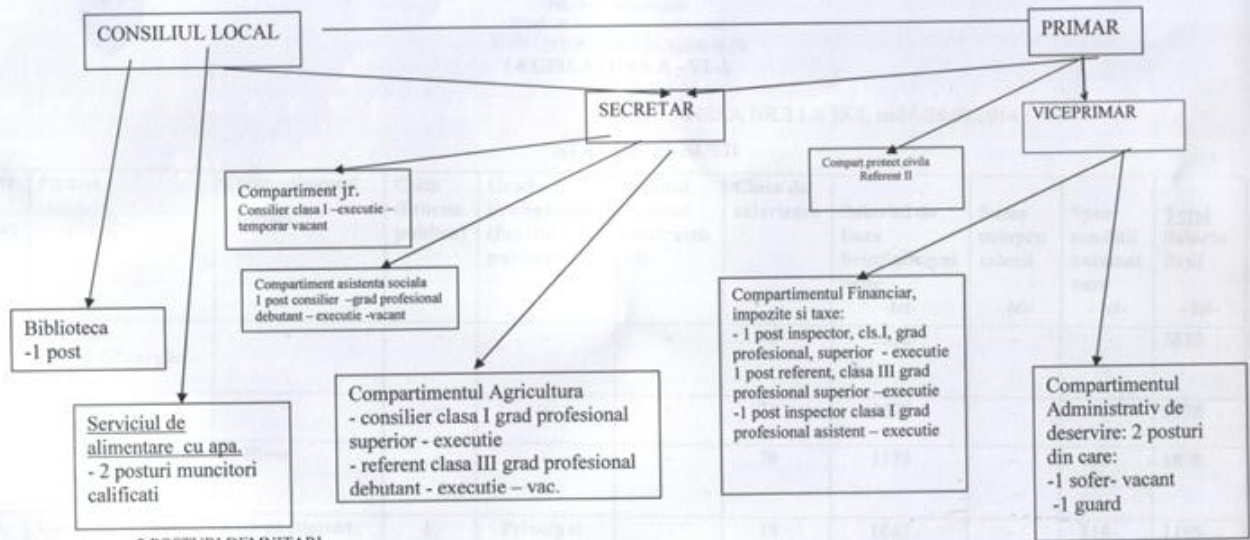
CONSILIUL LOCAL

PRIMAR

SECRETAR

VICEPRIMAR

Compartiment jr.
Consilier clasa I –executie – temporar vacant

Compart protect civila
Referent II

Compartiment asistenta sociala
1 post consilier –grad profesional debutant – executie -vacant

Biblioteca
-1 post

Serviciul de alimentare cu apa.
- 2 posturi muncitori calificati

Compartimentul Agricultura
- consilier clasa I grad profesional superior - executie
- referent clasa III grad profesional debutant - executie – vac.

Compartimentul Financiar, impozite si taxe:
- 1 post inspector, cls.I, grad profesional, superior - executie
1 post referent, clasa III grad profesional superior –executie
-1 post inspector clasa I grad profesional asistent – executie

Compartimentul Administrativ de deservire: 2 posturi din care:
-1 sofer- vacant
-1 guard

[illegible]